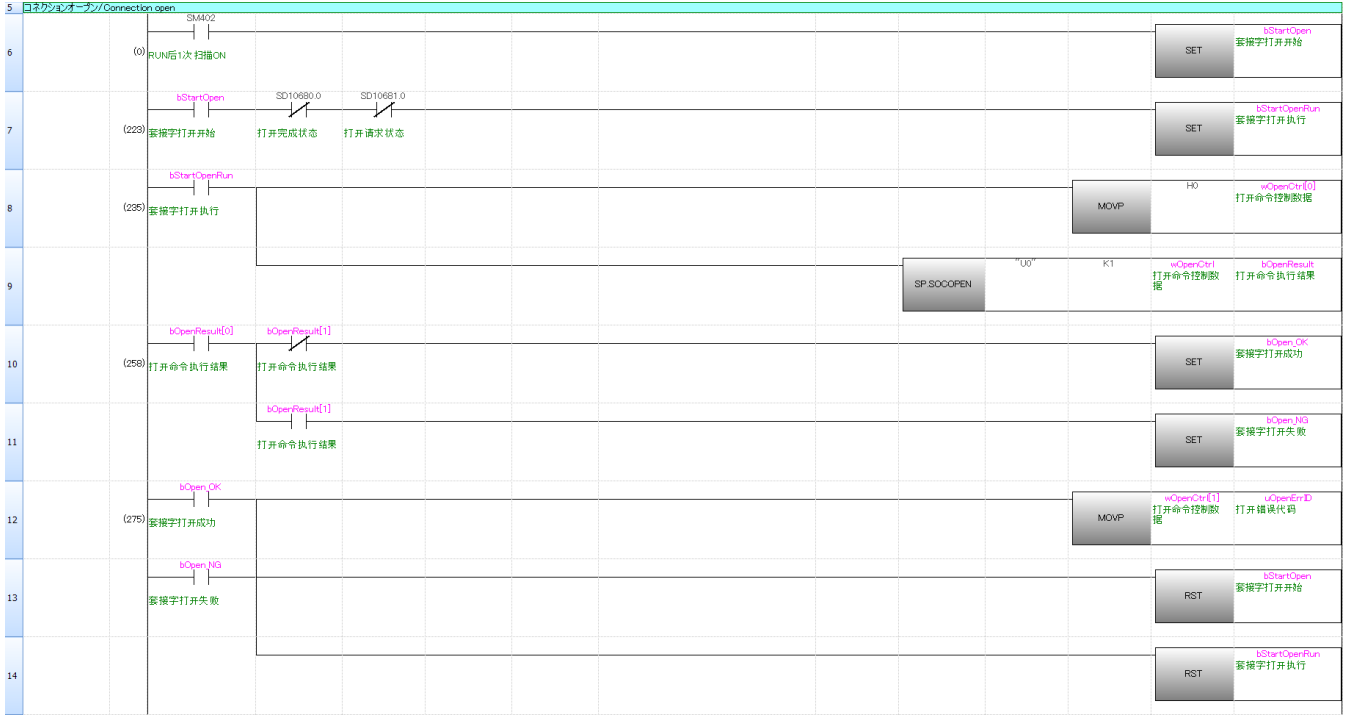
5 コネクションオープン/Connection open

6
SM402
(0) RUN后1次 扫描ON
SET
bStartOpen
套接字打开开始

7
bStartOpen
SD10680.0
SD10681.0
(223) 套接字打开开始
打开完成状态
打开请求状态
SET
bStartOpenRun
套接字打开执行

8
bStartOpenRun
(235) 套接字打开执行
MOVP
H0
wOpenCtrl[0]
打开命令控制数据

9
SP.SOCOPEN
"U0"
K1
wOpenCtrl
打开命令控制数据
bOpenResult
打开命令执行结果

10
bOpenResult[0]
bOpenResult[1]
(258) 打开命令执行结果
打开命令执行结果
SET
bOpen_OK
套接字打开成功

11
bOpenResult[1]
打开命令执行结果
SET
bOpen_NG
套接字打开失败

12
bOpen_OK
(275) 套接字打开成功
MOVP
wOpenCtrl[1]
打开命令控制数据
uOpenErrID
打开错误代码

13
bOpen_NG
套接字打开失败
RST
bStartOpen
套接字打开开始

14
RST
bStartOpenRun
套接字打开执行